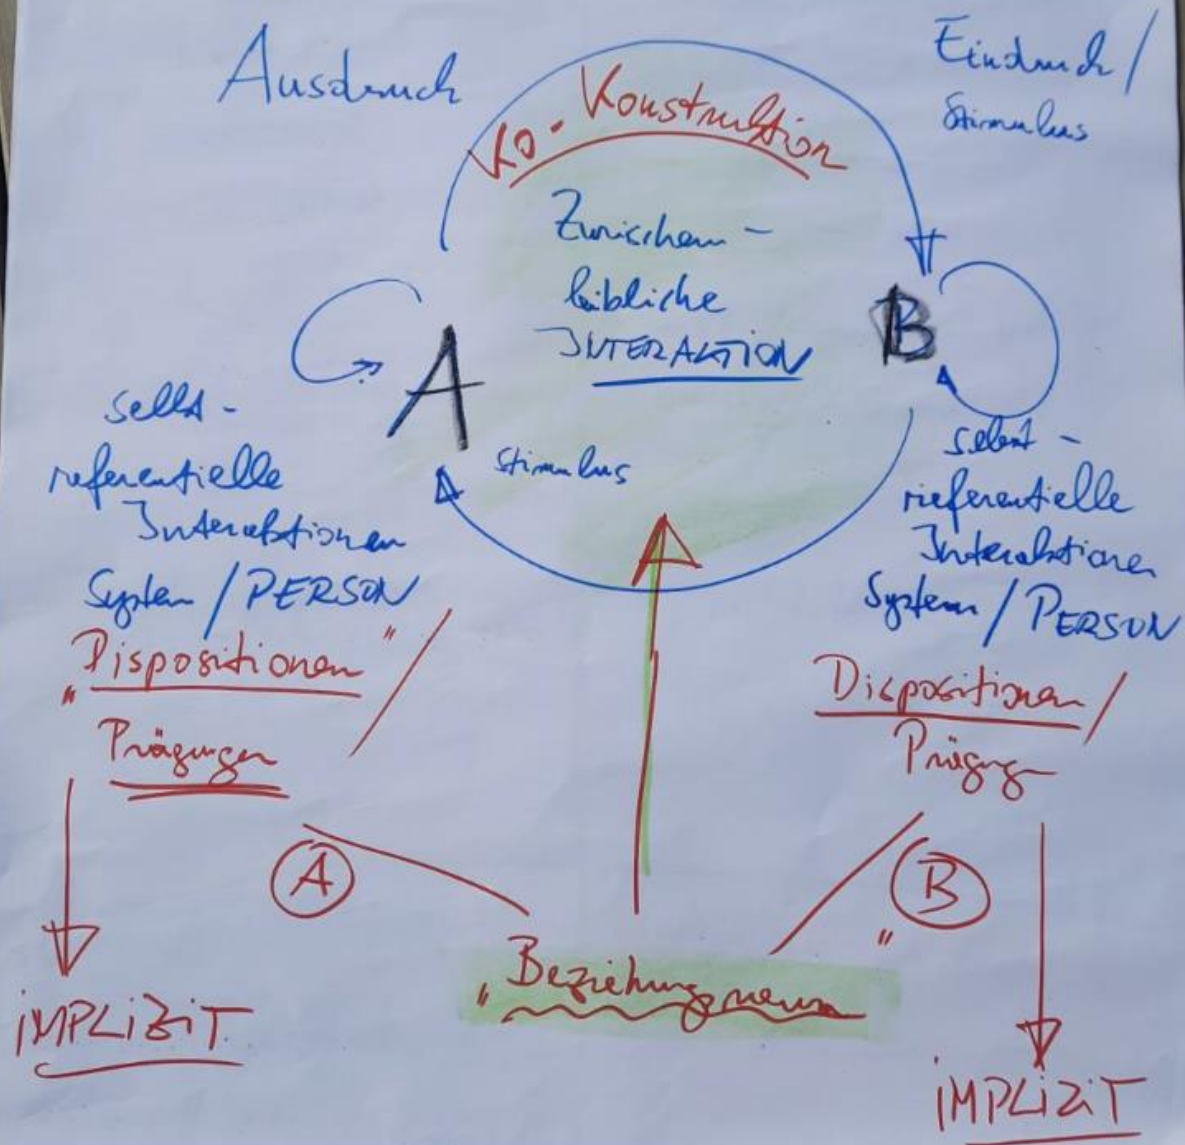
Ausdruck

Eindruck / Stimulus

Ko-Konstruktion

Zwischen-leibliche INTERAKTION

A

B

Stimulus

selbst-referentielle Interaktionen System / PERSON

„Dispositionen" Prägungen

selbst-referentielle Interaktionen System / PERSON

Dispositionen / Prägung

A

B

„Beziehungsmenü"

IMPLIZIT

IMPLIZIT